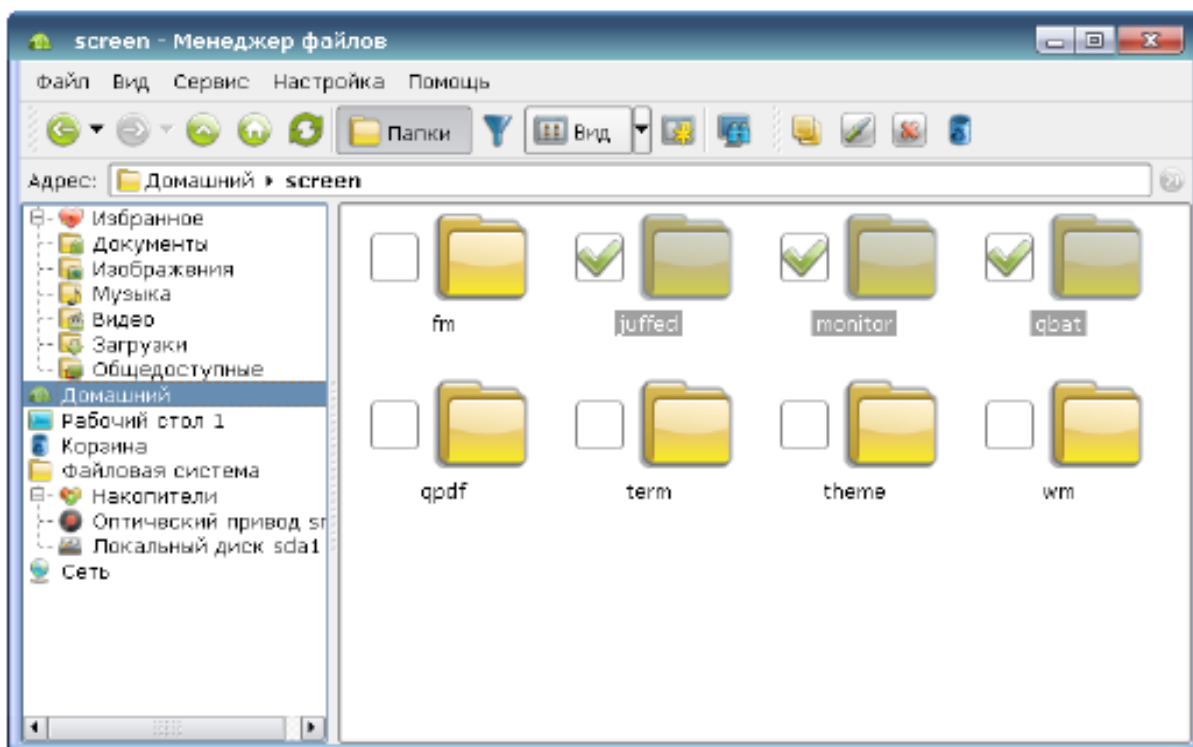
screen - Менеджер файлов

Файл Вид Сервис Настройка Помощь

Папки Вид

Адрес: Домашний ▸ screen

Избранное
Документы
Изображения
Музыка
Видео
Загрузки
Общедоступные
Домашний
Рабочий стол 1
Корзина
Файловая система
Накопители
Оптический привод sr
Локальный диск sda1
Сеть

fm
juffed
monitor
qbat
qpdf
term
theme
wm